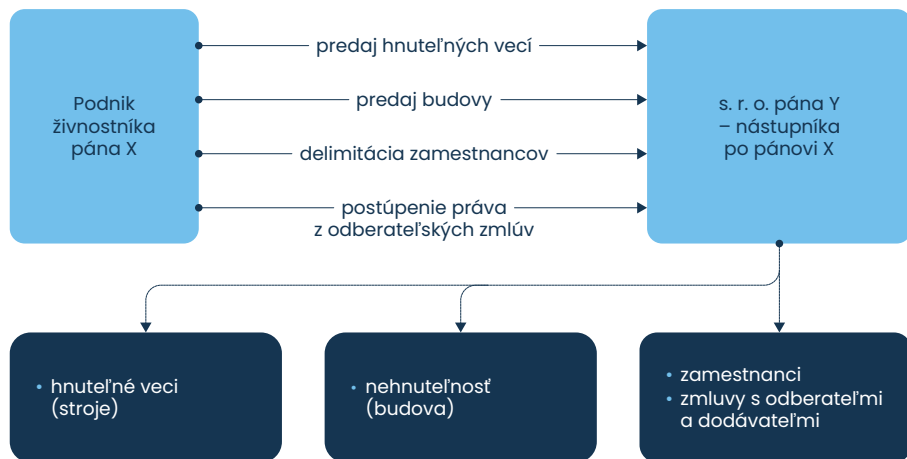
Podnik živnostníka pána X

predaj hnuteľných vecí

predaj budovy

delimitácia zamestnancov

postúpenie práva z odberateľských zmlúv

s. r. o. pána Y – nástupníka po pánovi X

• hnuteľné veci (stroje)

• nehnuteľnosť (budova)

• zamestnanci
• zmluvy s odberateľmi a dodávateľmi